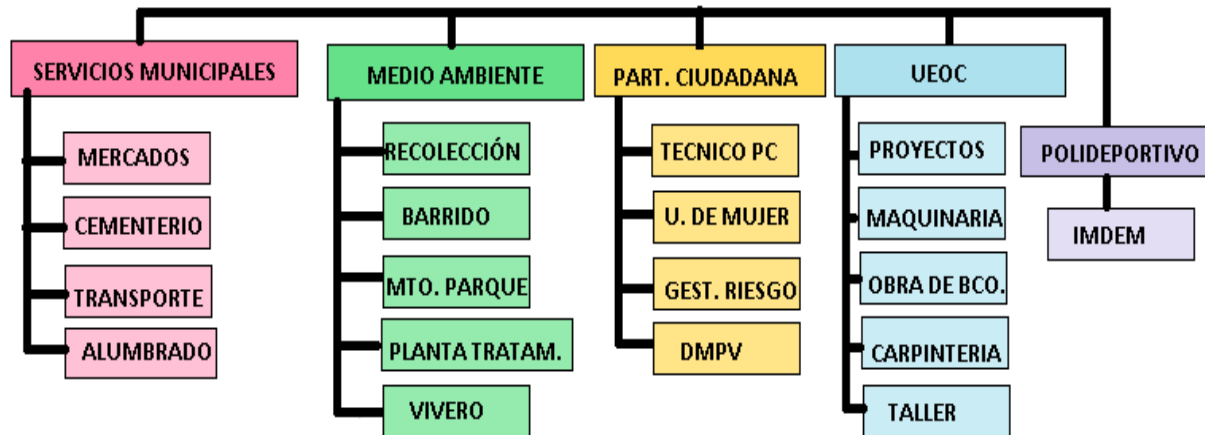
SERVICIOS MUNICIPALES

MERCADOS

CEMENTERIO

TRANSPORTE

ALUMBRADO

MEDIO AMBIENTE

RECOLECCIÓN

BARRIDO

MTO. PARQUE

PLANTA TRATAM.

VIVERO

PART. CIUDADANA

TECNICO PC

U. DE MUJER

GEST. RIESGO

DMPV

UEOC

PROYECTOS

MAQUINARIA

OBRA DE BCO.

CARPINTERIA

TALLER

POLIDEPORTIVO

IMDEM